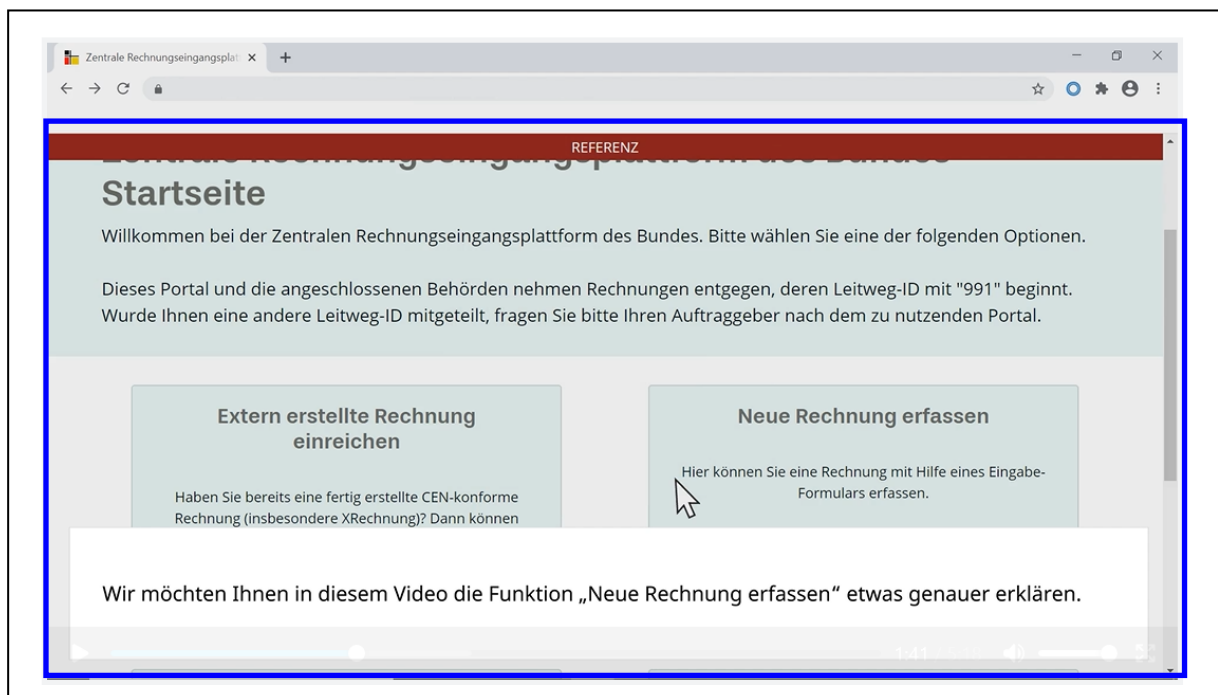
Zentrale Rechnungseingangsplat ×

REFERENZ

Startseite

Willkommen bei der Zentralen Rechnungseingangsplattform des Bundes. Bitte wählen Sie eine der folgenden Optionen.

Dieses Portal und die angeschlossenen Behörden nehmen Rechnungen entgegen, deren Leitweg-ID mit "991" beginnt. Wurde Ihnen eine andere Leitweg-ID mitgeteilt, fragen Sie bitte Ihren Auftraggeber nach dem zu nutzenden Portal.

Extern erstellte Rechnung einreichen

Haben Sie bereits eine fertig erstellte CEN-konforme Rechnung (insbesondere XRechnung)? Dann können

Neue Rechnung erfassen

Hier können Sie eine Rechnung mit Hilfe eines Eingabe-Formulars erfassen.

Wir möchten Ihnen in diesem Video die Funktion „Neue Rechnung erfassen“ etwas genauer erklären.

1:41 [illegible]